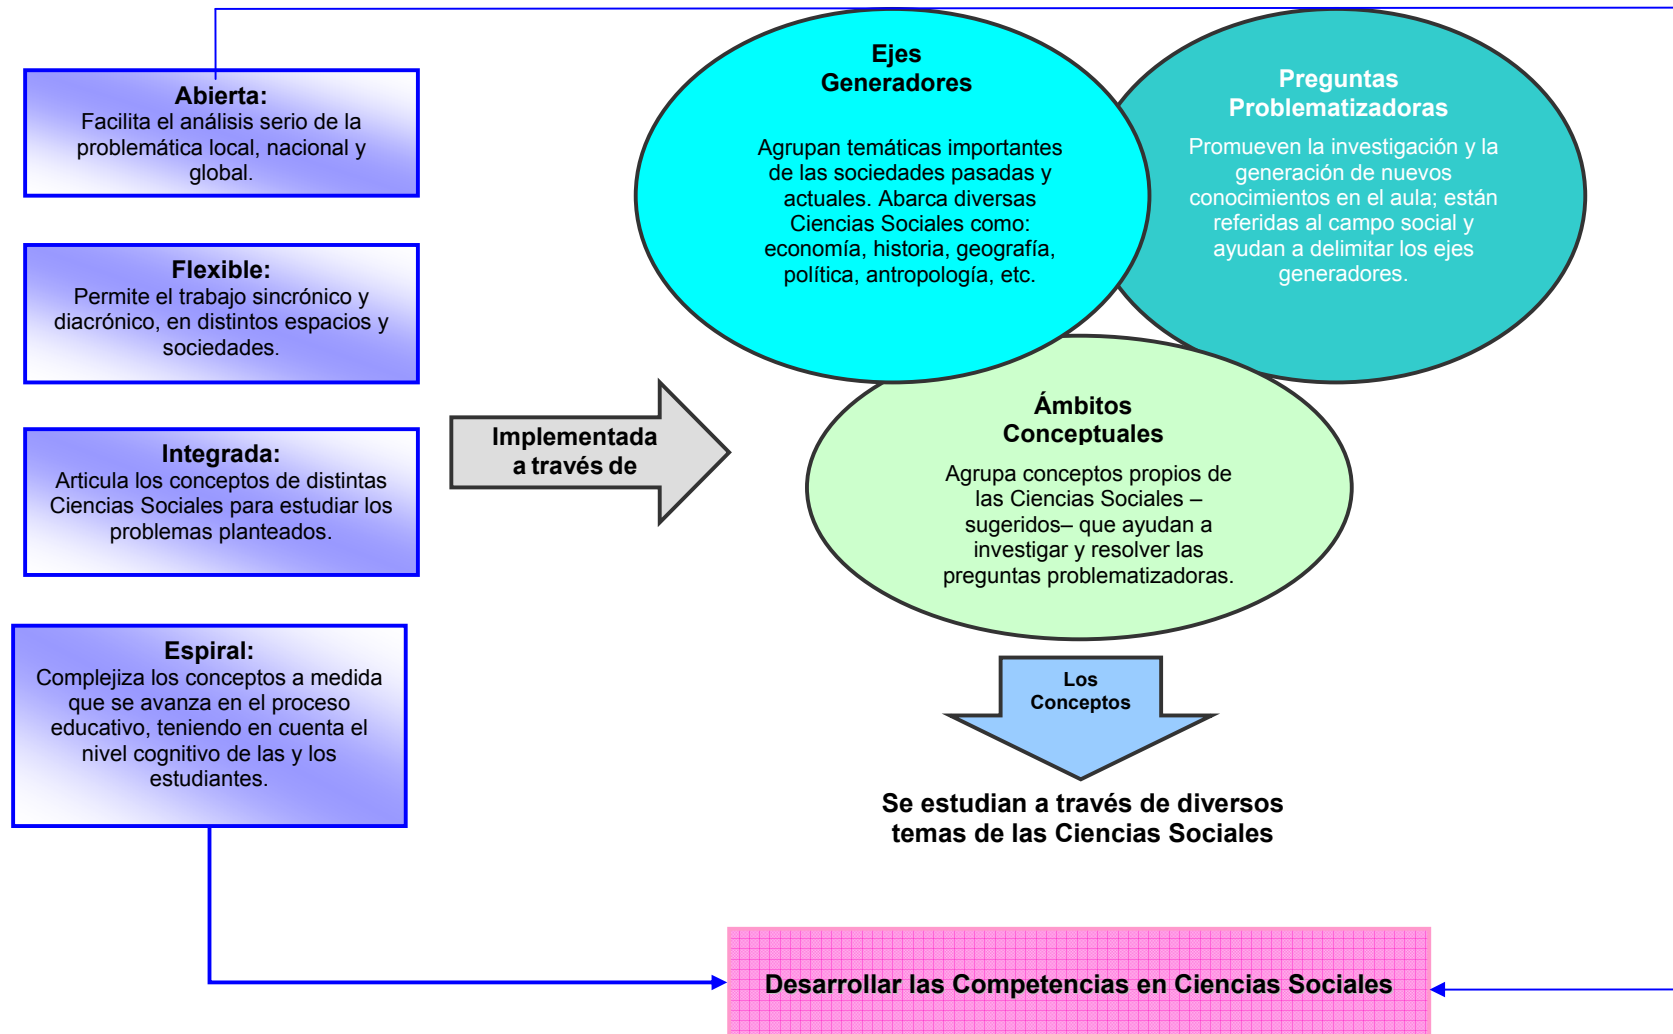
Abierta:
Facilita el análisis serio de la problemática local, nacional y global.

Flexible:
Permite el trabajo sincrónico y diacrónico, en distintos espacios y sociedades.

Integrada:
Articula los conceptos de distintas Ciencias Sociales para estudiar los problemas planteados.

Espiral:
Complejiza los conceptos a medida que se avanza en el proceso educativo, teniendo en cuenta el nivel cognitivo de las y los estudiantes.

Implementada a través de

Ejes Generadores

Agrupan temáticas importantes de las sociedades pasadas y actuales. Abarca diversas Ciencias Sociales como: economía, historia, geografía, política, antropología, etc.

Preguntas Problematizadoras

Promueven la investigación y la generación de nuevos conocimientos en el aula; están referidas al campo social y ayudan a delimitar los ejes generadores.

Ámbitos Conceptuales

Agrupa conceptos propios de las Ciencias Sociales –sugeridos– que ayudan a investigar y resolver las preguntas problematizadoras.

Los Conceptos

Se estudian a través de diversos temas de las Ciencias Sociales

Desarrollar las Competencias en Ciencias Sociales